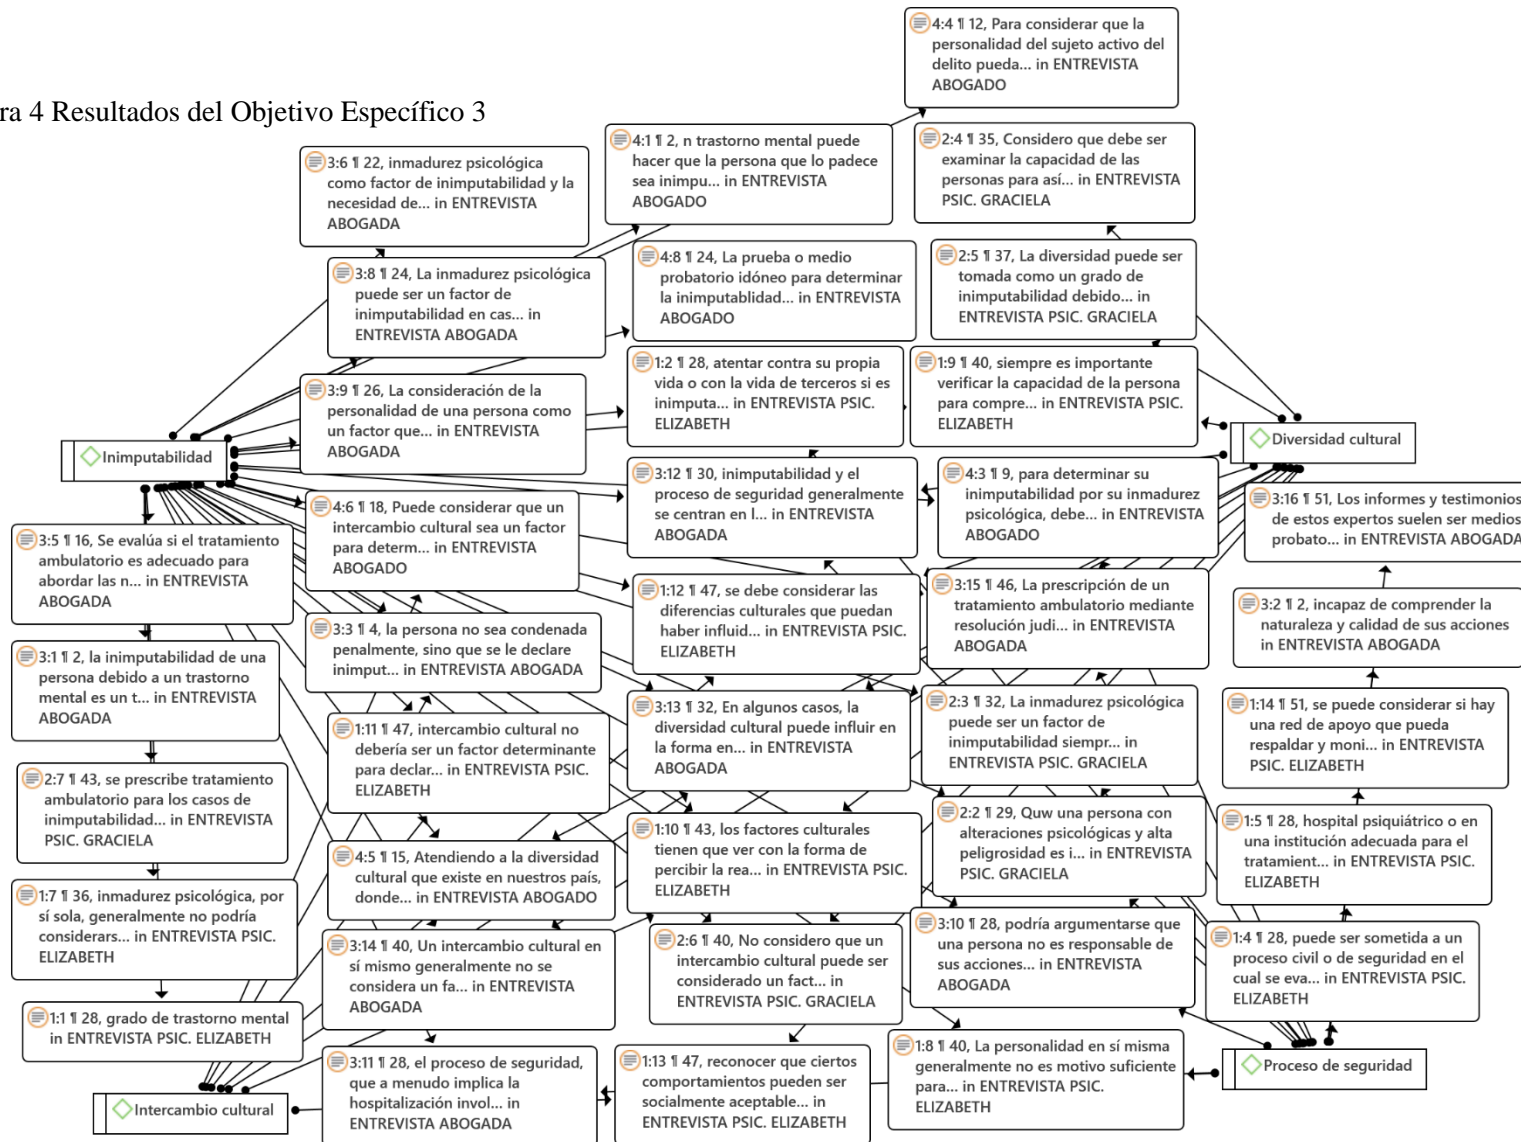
ra 4 Resultados del Objetivo Específico 3

4:4 ¶ 12, Para considerar que la personalidad del sujeto activo del delito pueda... in ENTREVISTA ABOGADO

4:1 ¶ 2, n trastorno mental puede hacer que la persona que lo padece sea inimpu... in ENTREVISTA ABOGADO

2:4 ¶ 35, Considero que debe ser examinar la capacidad de las personas para así... in ENTREVISTA PSIC. GRACIELA

3:6 ¶ 22, inmadurez psicológica como factor de inimputabilidad y la necesidad de... in ENTREVISTA ABOGADA

3:8 ¶ 24, La inmadurez psicológica puede ser un factor de inimputabilidad en cas... in ENTREVISTA ABOGADA

4:8 ¶ 24, La prueba o medio probatorio idóneo para determinar la inimputabilidad... in ENTREVISTA ABOGADO

2:5 ¶ 37, La diversidad puede ser tomada como un grado de inimputabilidad debido... in ENTREVISTA PSIC. GRACIELA

3:9 ¶ 26, La consideración de la personalidad de una persona como un factor que... in ENTREVISTA ABOGADA

1:2 ¶ 28, atentar contra su propia vida o con la vida de terceros si es inimputa... in ENTREVISTA PSIC. ELIZABETH

1:9 ¶ 40, siempre es importante verificar la capacidad de la persona para compre... in ENTREVISTA PSIC. ELIZABETH

Inimputabilidad

Diversidad cultural

3:12 ¶ 30, inimputabilidad y el proceso de seguridad generalmente se centran en l... in ENTREVISTA ABOGADA

4:3 ¶ 9, para determinar su inimputabilidad por su inmadurez psicológica, debe... in ENTREVISTA ABOGADO

3:16 ¶ 51, Los informes y testimonios de estos expertos suelen ser medios probato... in ENTREVISTA ABOGADA

4:6 ¶ 18, Puede considerar que un intercambio cultural sea un factor para determ... in ENTREVISTA ABOGADO

3:5 ¶ 16, Se evalúa si el tratamiento ambulatorio es adecuado para abordar las n... in ENTREVISTA ABOGADA

1:12 ¶ 47, se debe considerar las diferencias culturales que puedan haber influid... in ENTREVISTA PSIC. ELIZABETH

3:15 ¶ 46, La prescripción de un tratamiento ambulatorio mediante resolución judi... in ENTREVISTA ABOGADA

3:2 ¶ 2, incapaz de comprender la naturaleza y calidad de sus acciones in ENTREVISTA ABOGADA

3:3 ¶ 4, la persona no sea condenada penalmente, sino que se le declare inimput... in ENTREVISTA ABOGADA

3:1 ¶ 2, la inimputabilidad de una persona debido a un trastorno mental es un t... in ENTREVISTA ABOGADA

3:13 ¶ 32, En algunos casos, la diversidad cultural puede influir en la forma en... in ENTREVISTA ABOGADA

2:3 ¶ 32, La inmadurez psicológica puede ser un factor de inimputabilidad siempr... in ENTREVISTA PSIC. GRACIELA

1:14 ¶ 51, se puede considerar si hay una red de apoyo que pueda respaldar y moni... in ENTREVISTA PSIC. ELIZABETH

1:11 ¶ 47, intercambio cultural no debería ser un factor determinante para declar... in ENTREVISTA PSIC. ELIZABETH

2:7 ¶ 43, se prescribe tratamiento ambulatorio para los casos de inimputabilidad... in ENTREVISTA PSIC. GRACIELA

2:2 ¶ 29, Quw una persona con alteraciones psicológicas y alta peligrosidad es i... in ENTREVISTA PSIC. GRACIELA

1:10 ¶ 43, los factores culturales tienen que ver con la forma de percibir la rea... in ENTREVISTA PSIC. ELIZABETH

1:5 ¶ 28, hospital psiquiátrico o en una institución adecuada para el tratamient... in ENTREVISTA PSIC. ELIZABETH

4:5 ¶ 15, Atendiendo a la diversidad cultural que existe en nuestros país, donde... in ENTREVISTA ABOGADO

1:7 ¶ 36, inmadurez psicológica, por sí sola, generalmente no podría considerars... in ENTREVISTA PSIC. ELIZABETH

3:10 ¶ 28, podría argumentarse que una persona no es responsable de sus acciones... in ENTREVISTA ABOGADA

3:14 ¶ 40, Un intercambio cultural en sí mismo generalmente no se considera un fa... in ENTREVISTA ABOGADA

2:6 ¶ 40, No considero que un intercambio cultural puede ser considerado un fact... in ENTREVISTA PSIC. GRACIELA

1:4 ¶ 28, puede ser sometida a un proceso civil o de seguridad en el cual se eva... in ENTREVISTA PSIC. ELIZABETH

1:1 ¶ 28, grado de trastorno mental in ENTREVISTA PSIC. ELIZABETH

1:8 ¶ 40, La personalidad en sí misma generalmente no es motivo suficiente para... in ENTREVISTA PSIC. ELIZABETH

Proceso de seguridad

3:11 ¶ 28, el proceso de seguridad, que a menudo implica la hospitalización invol... in ENTREVISTA ABOGADA

1:13 ¶ 47, reconocer que ciertos comportamientos pueden ser socialmente aceptable... in ENTREVISTA PSIC. ELIZABETH

Intercambio cultural